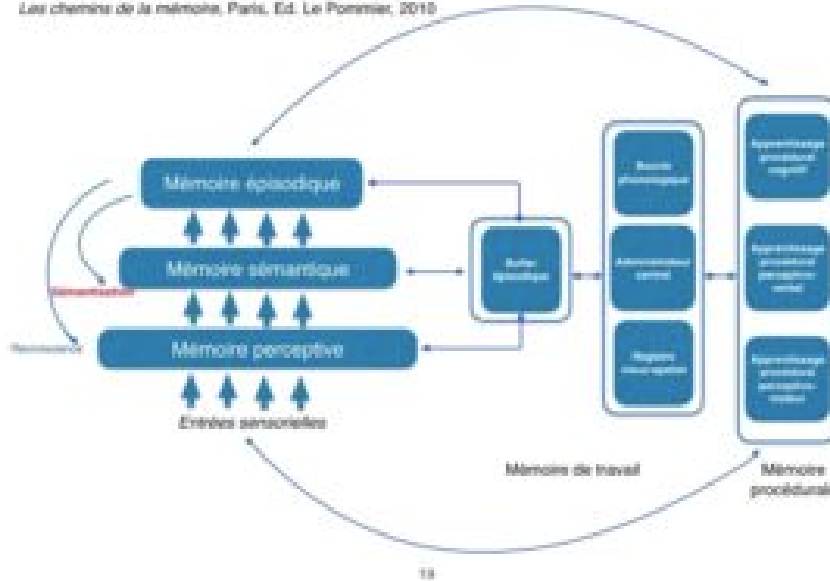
Les chemins de la mémoire, Paris, Ed. Le Pommier, 2010

Mémoire épisodique

Mémoire sémantique

Sémantisation

Mémoire perceptive

Reviviscence

Entrées sensorielles

Buffer épisodique

Boucle phonologique

Administrateur central

Registre visuo-spatial

Mémoire de travail

Apprentissage procédural cognitif

Apprentissage procédural perceptivo-verbal

Apprentissage procédural perceptivo-moteur

Mémoire procédurale

13